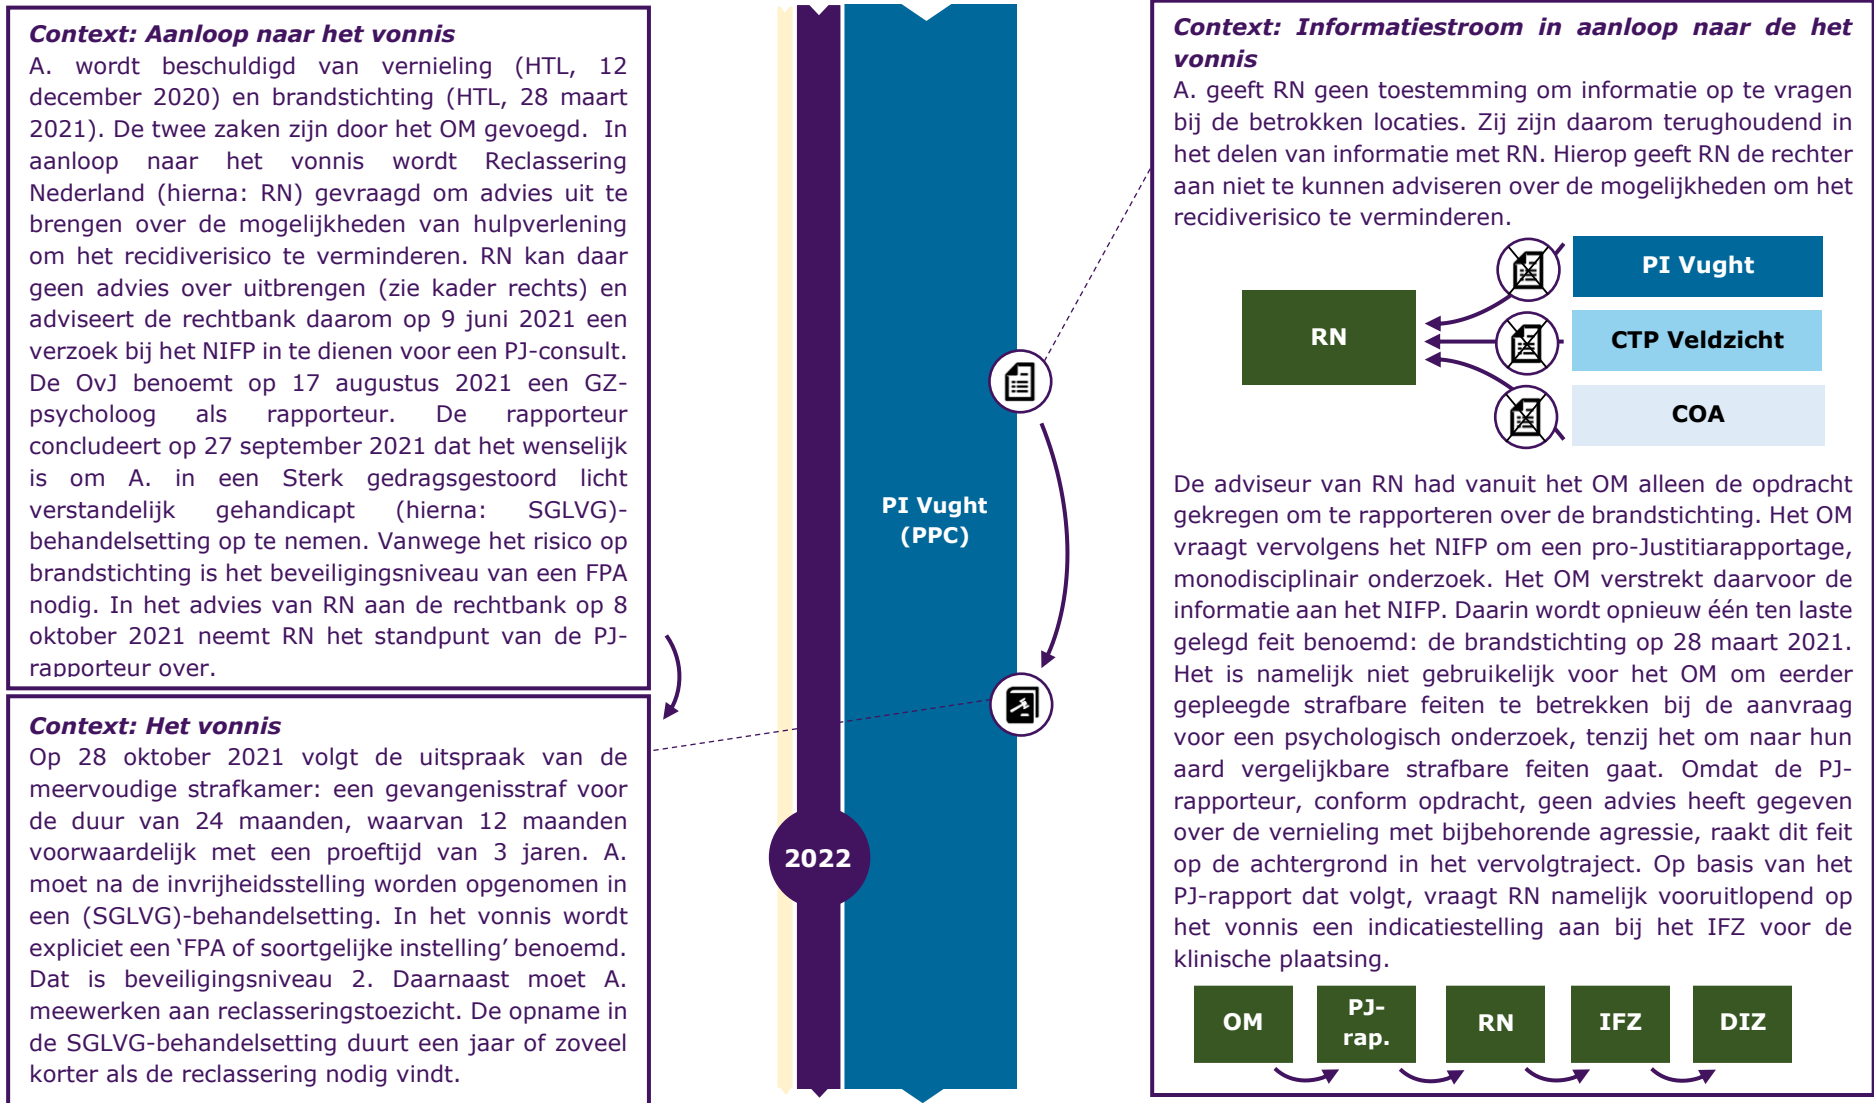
**Context: Aanloop naar het vonnis**
A. wordt beschuldigd van vernieling (HTL, 12 december 2020) en brandstichting (HTL, 28 maart 2021). De twee zaken zijn door het OM gevoegd. In aanloop naar het vonnis wordt Reclassering Nederland (hierna: RN) gevraagd om advies uit te brengen over de mogelijkheden van hulpverlening om het recidiverisico te verminderen. RN kan daar geen advies over uitbrengen (zie kader rechts) en adviseert de rechtbank daarom op 9 juni 2021 een verzoek bij het NIFP in te dienen voor een PJ-consult. De OvJ benoemt op 17 augustus 2021 een GZ-psycholoog als rapporteur. De rapporteur concludeert op 27 september 2021 dat het wenselijk is om A. in een Sterk gedragsgestoord licht verstandelijk gehandicapt (hierna: SGLVG)-behandelsetting op te nemen. Vanwege het risico op brandstichting is het beveiligingsniveau van een FPA nodig. In het advies van RN aan de rechtbank op 8 oktober 2021 neemt RN het standpunt van de PJ-rapporteur over.

**Context: Het vonnis**
Op 28 oktober 2021 volgt de uitspraak van de meervoudige strafkamer: een gevangenisstraf voor de duur van 24 maanden, waarvan 12 maanden voorwaardelijk met een proeftijd van 3 jaren. A. moet na de invrijheidsstelling worden opgenomen in een (SGLVG)-behandelsetting. In het vonnis wordt expliciet een ‘FPA of soortgelijke instelling’ benoemd. Dat is beveiligingsniveau 2. Daarnaast moet A. meewerken aan reclasseringstoezicht. De opname in de SGLVG-behandelsetting duurt een jaar of zoveel korter als de reclassering nodig vindt.

PI Vught (PPC)

2022

**Context: Informatiestroom in aanloop naar de het vonnis**
A. geeft RN geen toestemming om informatie op te vragen bij de betrokken locaties. Zij zijn daarom terughoudend in het delen van informatie met RN. Hierop geeft RN de rechter aan niet te kunnen adviseren over de mogelijkheden om het recidiverisico te verminderen.

RN
PI Vught
CTP Veldzicht
COA

De adviseur van RN had vanuit het OM alleen de opdracht gekregen om te rapporteren over de brandstichting. Het OM vraagt vervolgens het NIFP om een pro-Justitiarapportage, monodisciplinair onderzoek. Het OM verstrekt daarvoor de informatie aan het NIFP. Daarin wordt opnieuw één ten laste gelegd feit benoemd: de brandstichting op 28 maart 2021. Het is namelijk niet gebruikelijk voor het OM om eerder gepleegde strafbare feiten te betrekken bij de aanvraag voor een psychologisch onderzoek, tenzij het om naar hun aard vergelijkbare strafbare feiten gaat. Omdat de PJ-rapporteur, conform opdracht, geen advies heeft gegeven over de vernieling met bijbehorende agressie, raakt dit feit op de achtergrond in het vervolgtraject. Op basis van het PJ-rapport dat volgt, vraagt RN namelijk vooruitlopend op het vonnis een indicatiestelling aan bij het IFZ voor de klinische plaatsing.

OM
PJ-rap.
RN
IFZ
DIZ